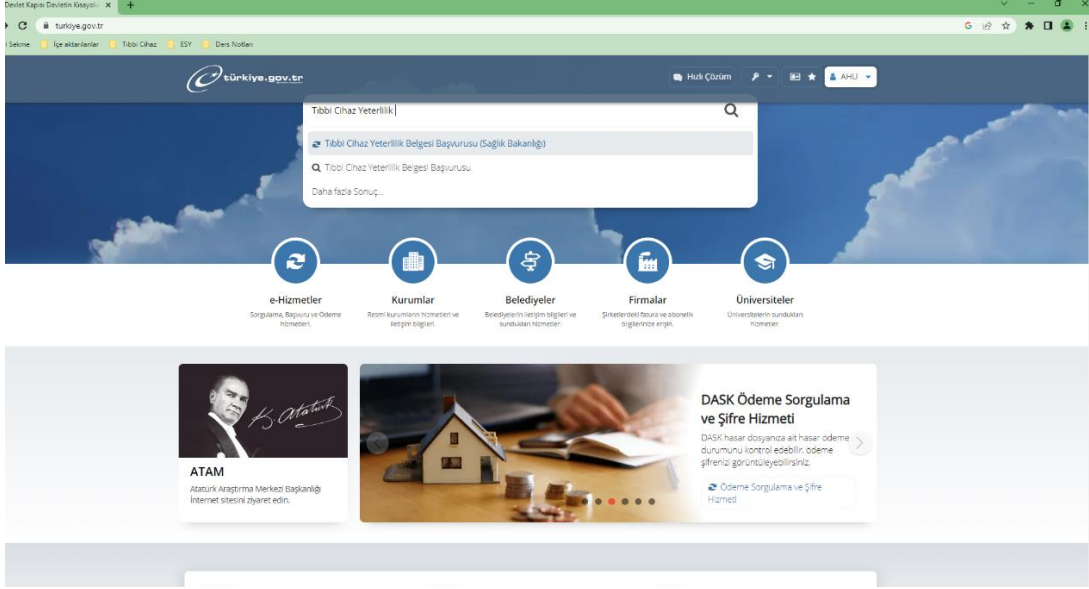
Devlet Kapısı Devletin Kısayolu ×
+
turkiye.gov.tr
Sekme
İçe aktarılanlar
Tıbbi Cihaz
ESY
Ders Notları
türkiye.gov.tr
Hızlı Çözüm
AHU
Tıbbi Cihaz Yeterlilik
Tıbbi Cihaz Yeterlilik Belgesi Başvurusu (Sağlık Bakanlığı)
Tıbbi Cihaz Yeterlilik Belgesi Başvurusu
Daha fazla Sonuç...
e-Hizmetler
Sorgulama, Başvuru ve Ödeme hizmetleri.
Kurumlar
Resmi kurumların hizmetleri ve iletişim bilgileri.
Belediyeler
Belediyelerin iletişim bilgileri ve sundukları hizmetler.
Firmalar
Şirketlerdeki fatura ve abonelik bilgilerinize erişin.
Üniversiteler
Üniversitelerin sundukları hizmetler.
K. Atatürk
ATAM
Atatürk Araştırma Merkezi Başkanlığı İnternet sitesini ziyaret edin.
DASK Ödeme Sorgulama ve Şifre Hizmeti
DASK hasar dosyanıza ait hasar ödeme durumunu kontrol edebilir, ödeme şifrenizi görüntüleyebilirsiniz.
Ödeme Sorgulama ve Şifre Hizmeti